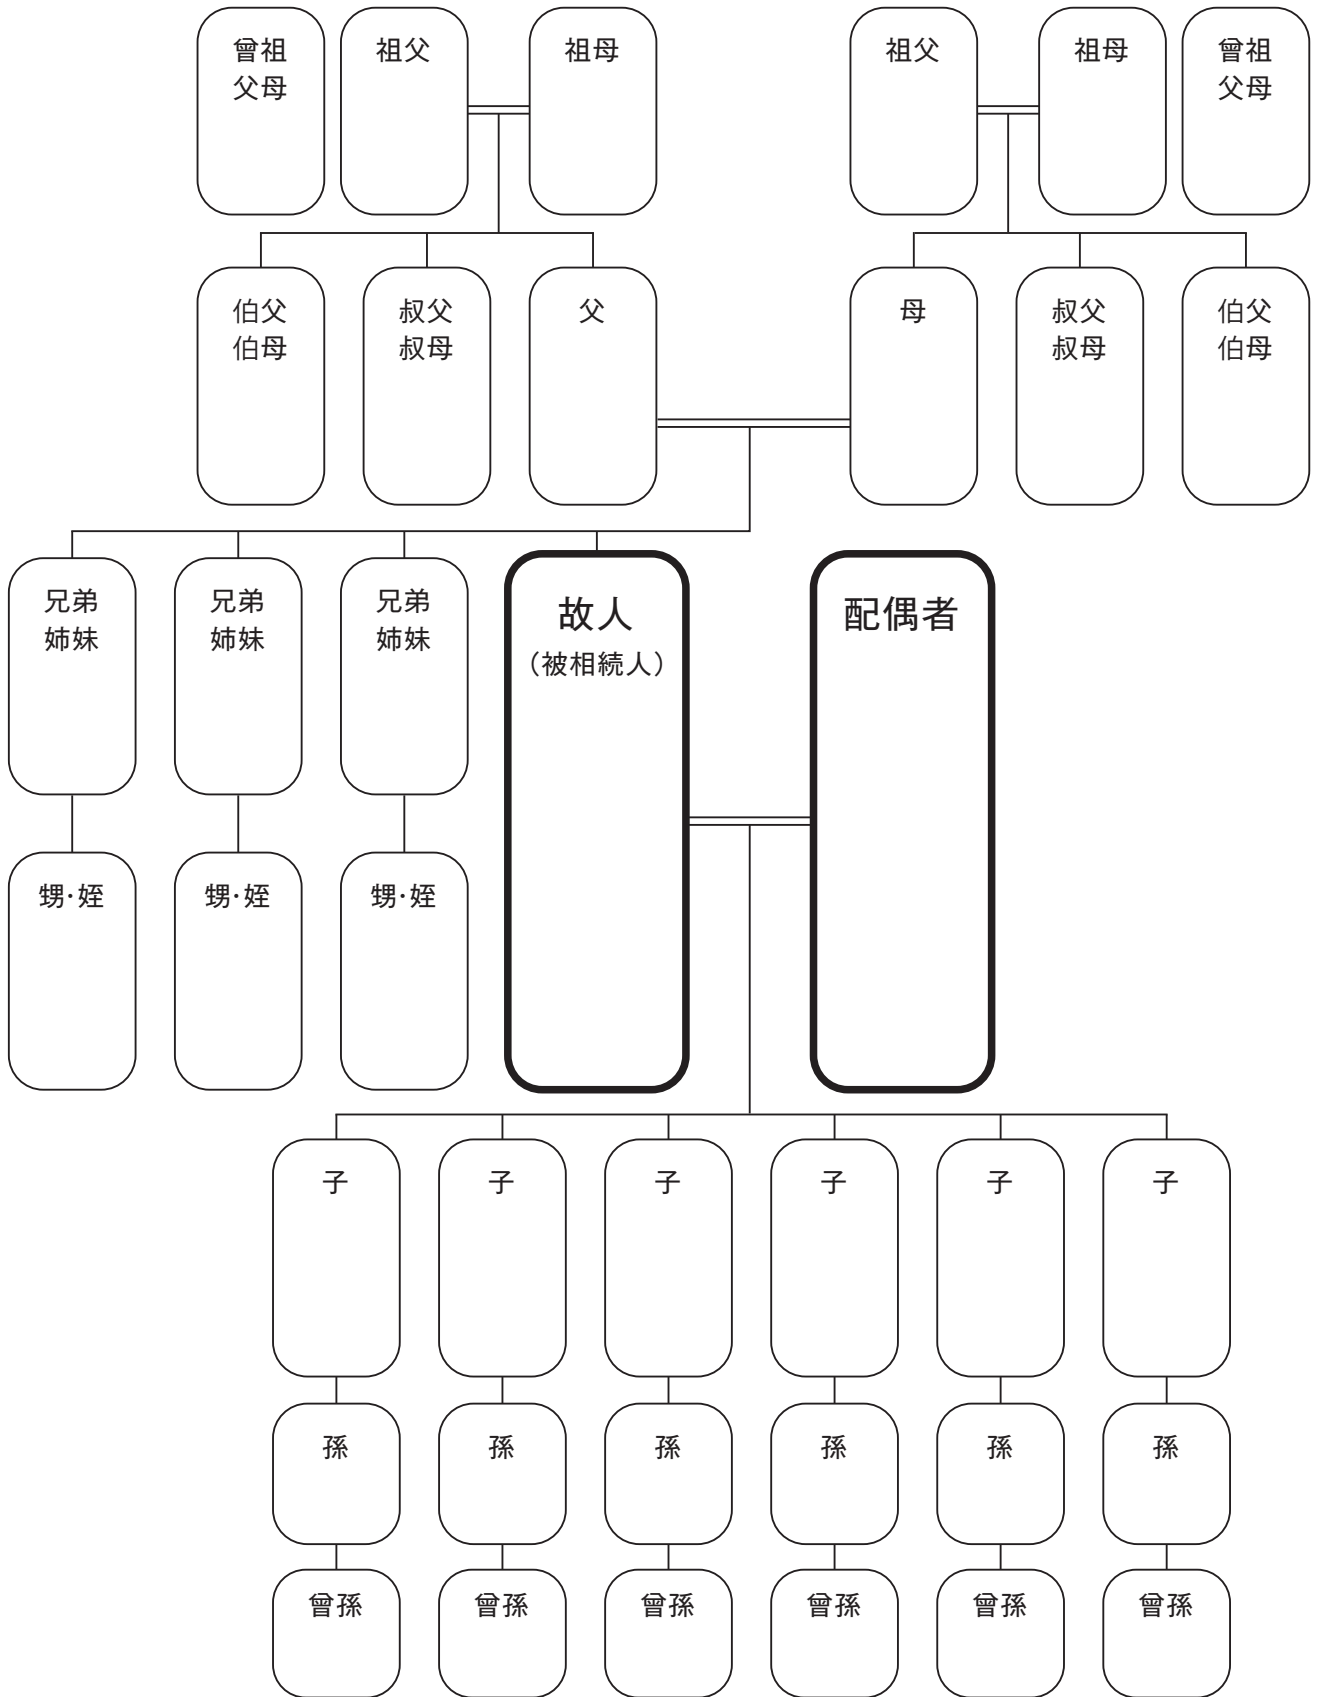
曾祖
父母

祖父

祖母

祖父

祖母

曾祖
父母

伯父
伯母

叔父
叔母

父

母

叔父
叔母

伯父
伯母

兄弟
姉妹

兄弟
姉妹

兄弟
姉妹

故人
（被相続人）

配偶者

甥·姪

甥·姪

甥·姪

子

子

子

子

子

子

孫

孫

孫

孫

孫

孫

曾孫

曾孫

曾孫

曾孫

曾孫

曾孫